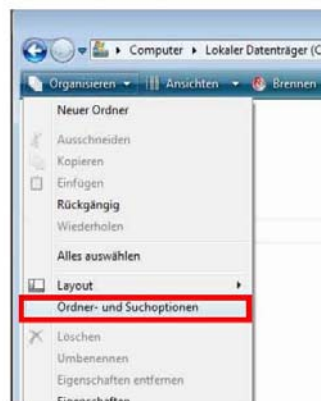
▸ Computer ▸ Lokaler Datenträger (C

Organisieren ▾ Ansichten ▾ Brennen

Neuer Ordner

Ausschneiden

Kopieren

Einfügen

Rückgängig

Wiederholen

Alles auswählen

Layout

Ordner- und Suchoptionen

Löschen

Umbenennen

Eigenschaften entfernen

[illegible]